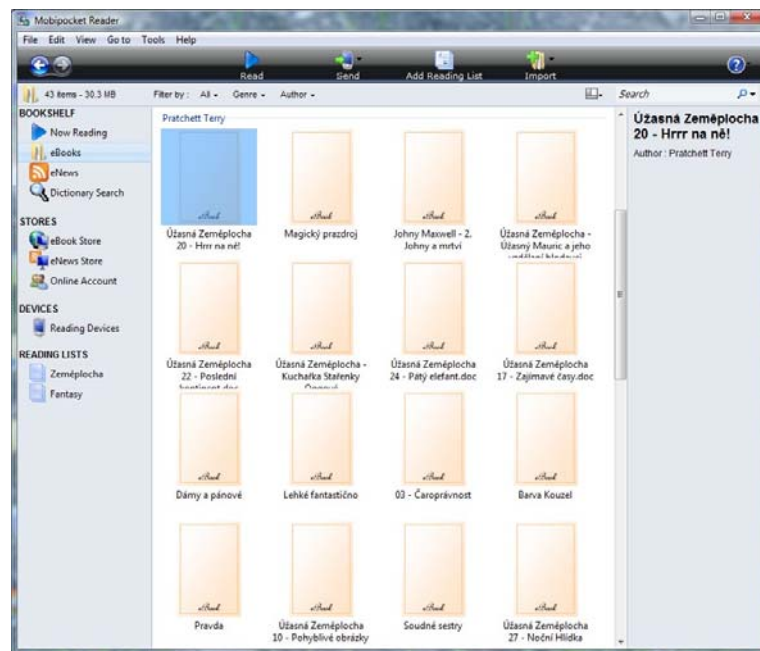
Mobipocket Reader

File Edit View Go to Tools Help

Read Send Add Reading List Import

43 items - 30.3 MB Filter by: All Genre Author Search

BOOKSHELF
Now Reading
eBooks
eNews
Dictionary Search

STORES
eBook Store
eNews Store
Online Account

DEVICES
Reading Devices

READING LISTS
Zeměplocha
Fantasy

Pratchett Terry

eBook
Úžasná Zeměplocha 20 - Hrrr na ně!

eBook
Magický prazdroj

eBook
Johny Maxwell - 2. Johny a mrtví

eBook
Úžasná Zeměplocha - Úžasný Mauric a jeho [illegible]

eBook
Úžasná Zeměplocha 22 - Poslední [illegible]

eBook
Úžasná Zeměplocha - Kuchařka Stařenky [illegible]

eBook
Úžasná Zeměplocha 24 - Pátý elefant.doc

eBook
Úžasná Zeměplocha 17 - Zajímavé časy.doc

eBook
Dámy a pánové

eBook
Lehké fantastično

eBook
03 - Čaroprávnost

eBook
Barva Kouzel

eBook
Pravda

eBook
Úžasná Zeměplocha 10 - Pohyblivé obrázky

eBook
Soudné sestry

eBook
Úžasná Zeměplocha 27 - Noční Hlídka

Úžasná Zeměplocha 20 - Hrrr na ně!
Author : Pratchett Terry